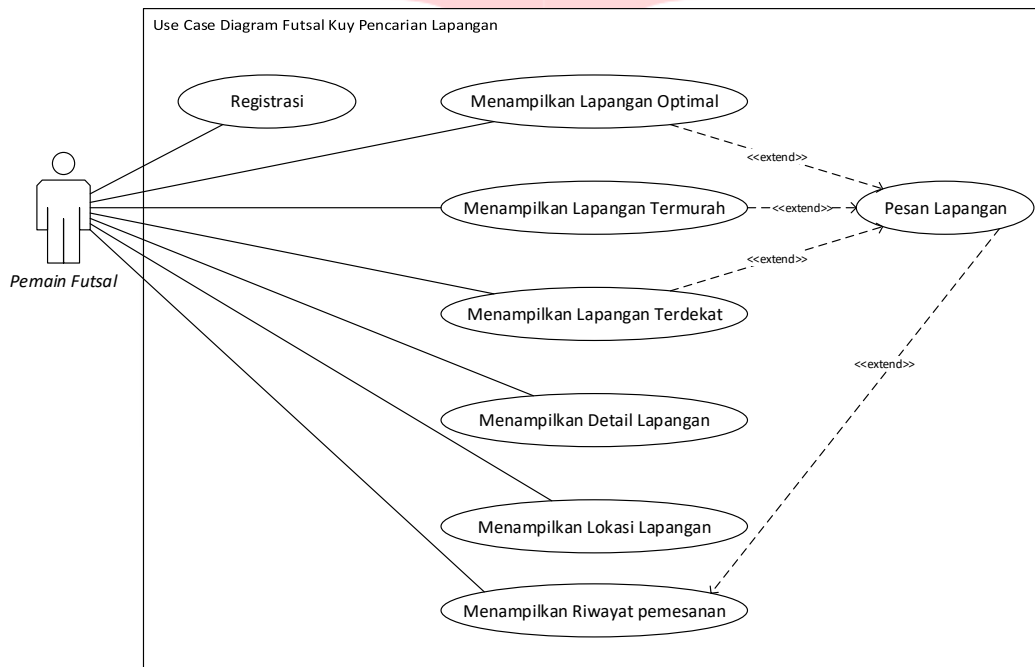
Use Case Diagram Futsal Kuy Pencarian Lapangan

Registrasi

Menampilkan Lapangan Optimal

<<extend>>

Pesan Lapangan

Menampilkan Lapangan Termurah

<<extend>>

<<extend>>

Pemain Futsal

Menampilkan Lapangan Terdekat

<<extend>>

Menampilkan Detail Lapangan

Menampilkan Lokasi Lapangan

Menampilkan Riwayat pemesanan